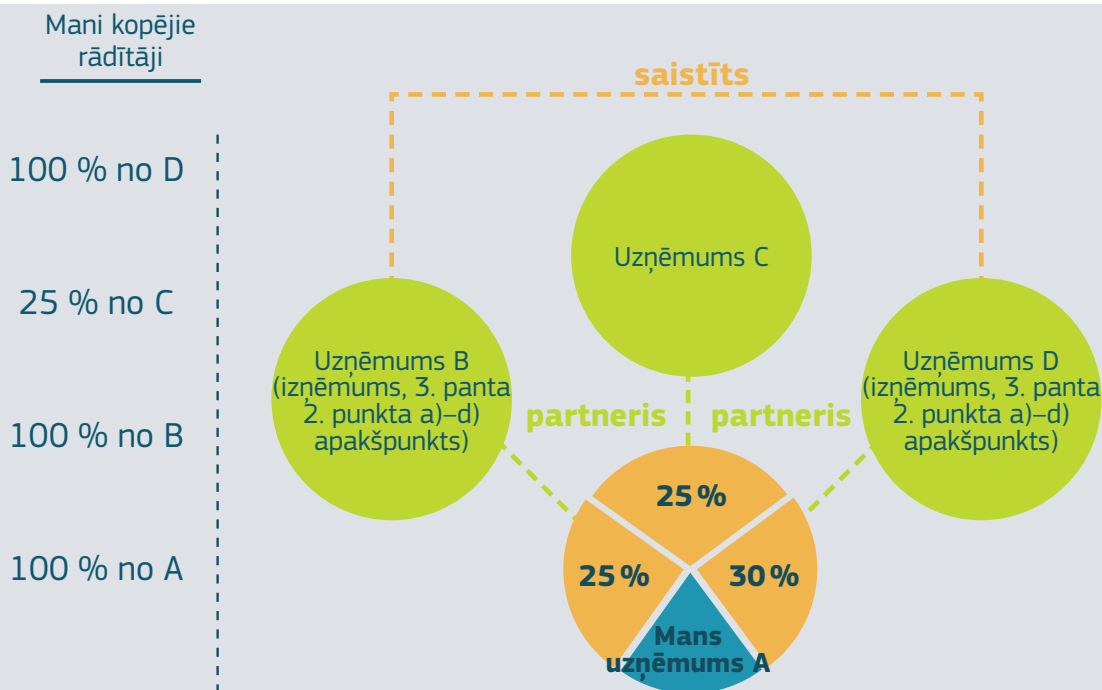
Mani kopējie rādītāji

100 % no D

25 % no C

100 % no B

100 % no A

saistīts

Uzņēmums C

Uzņēmums B (izņēmums, 3. panta 2. punkta a)–d) apakšpunkts)

Uzņēmums D (izņēmums, 3. panta 2. punkta a)–d) apakšpunkts)

partneris

partneris

25 %

25 %

30 %

Mans uzņēmums A